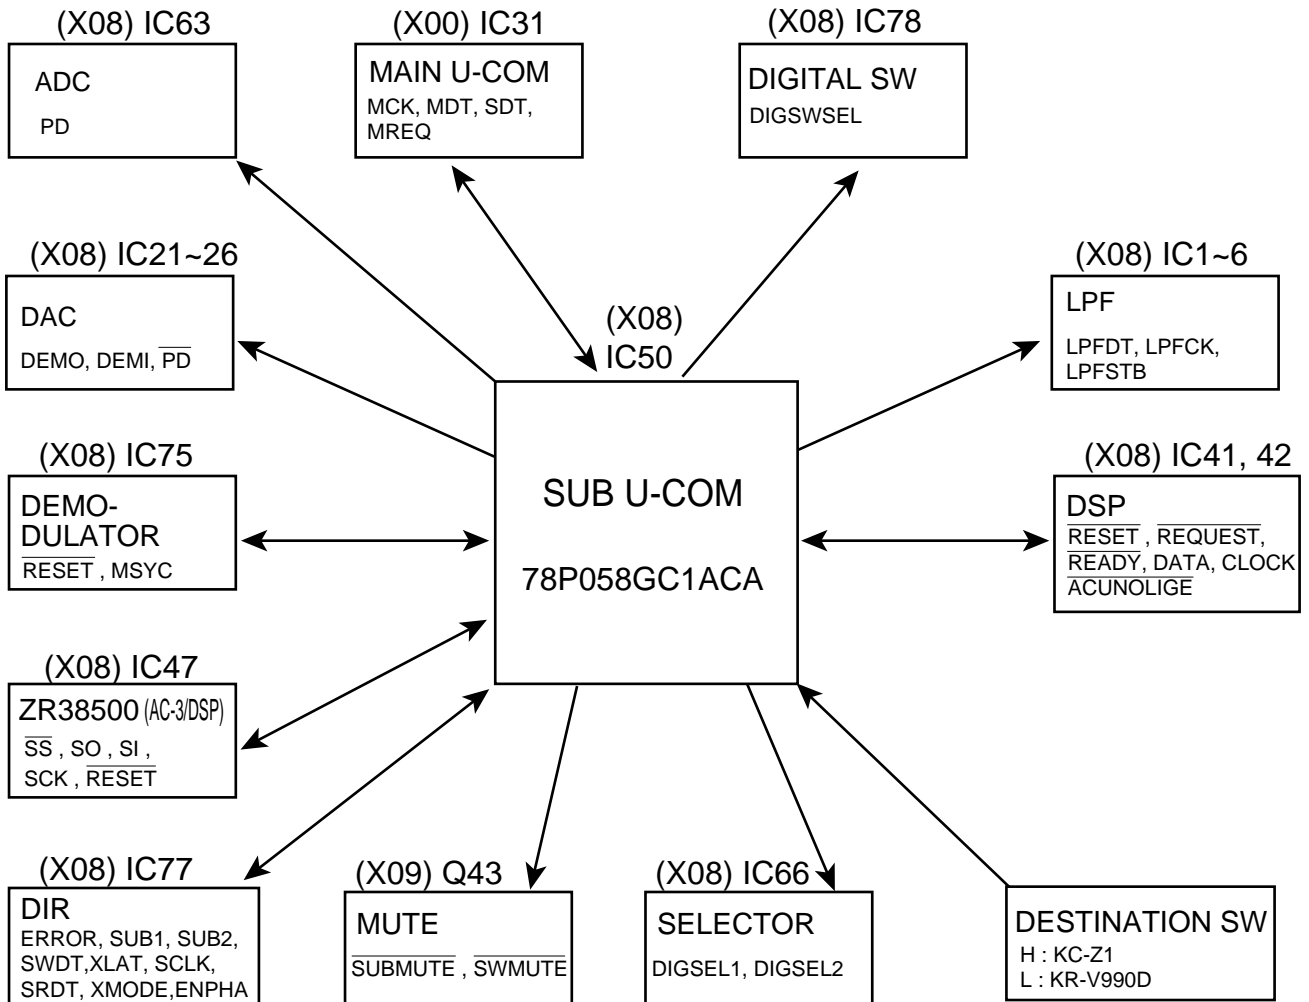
(X08) IC63
ADC
PD

(X00) IC31
MAIN U-COM
MCK, MDT, SDT, MREQ

(X08) IC78
DIGITAL SW
DIGSWSEL

(X08) IC21~26
DAC
DEMO, DEMI, $\overline{\text{PD}}$

(X08)
IC50

(X08) IC1~6
LPF
LPFDT, LPFCK, LPFSTB

(X08) IC75
DEMO-DULATOR
$\overline{\text{RESET}}$ , MSYC

SUB U-COM
78P058GC1ACA

(X08) IC41, 42
DSP
$\overline{\text{RESET}}$ , $\overline{\text{REQUEST}}$, $\overline{\text{READY}}$, DATA, CLOCK $\overline{\text{ACUNOLIGE}}$

(X08) IC47
ZR38500 (AC-3/DSP)
$\overline{\text{SS}}$ , SO , SI , SCK , $\overline{\text{RESET}}$

(X08) IC77
DIR
ERROR, SUB1, SUB2, SWDT,XLAT, SCLK, SRDT, XMODE,ENPHA

(X09) Q43
MUTE
$\overline{\text{SUBMUTE}}$ , $\overline{\text{SWMUTE}}$

(X08) IC66
SELECTOR
DIGSEL1, DIGSEL2

DESTINATION SW
H : KC-Z1
L : KR-V990D